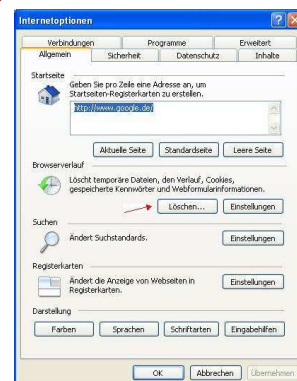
Internetoptionen

Verbindungen | Programme | Erweitert
Allgemein | Sicherheit | Datenschutz | Inhalte

Startseite
Geben Sie pro Zeile eine Adresse an, um Startseiten-Registerkarten zu erstellen.
http://www.google.de/

Aktuelle Seite | Standardseite | Leere Seite

Browserverlauf
Löscht temporäre Dateien, den Verlauf, Cookies, gespeicherte Kennwörter und Webformularinformationen.
Löschen... | Einstellungen

Suchen
Ändert Suchstandards.
Einstellungen

Registerkarten
Ändert die Anzeige von Webseiten in Registerkarten.
Einstellungen

Darstellung
Farben | Sprachen | Schriftarten | Eingabehilfen

OK | Abbrechen | Übernehmen